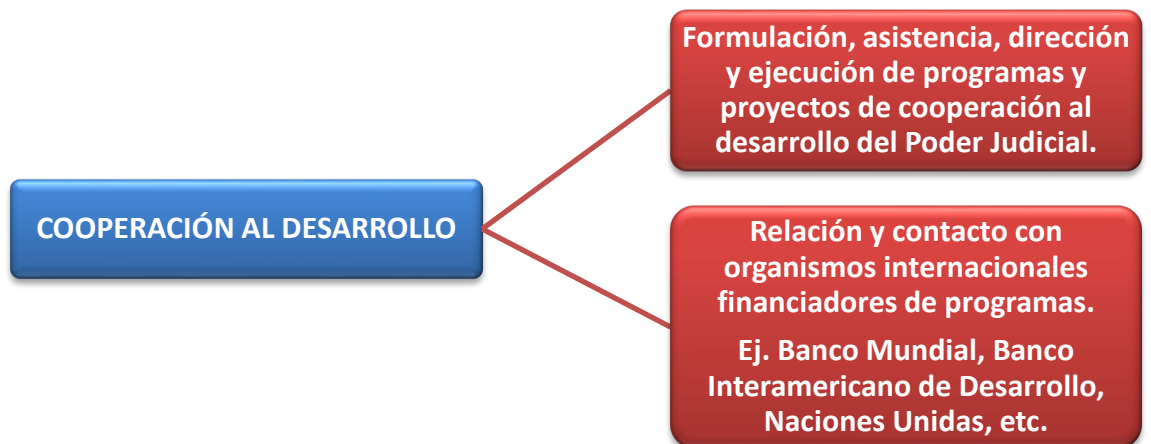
COOPERACIÓN AL DESARROLLO

Formulación, asistencia, dirección y ejecución de programas y proyectos de cooperación al desarrollo del Poder Judicial.

Relación y contacto con organismos internacionales financiadores de programas.

Ej. Banco Mundial, Banco Interamericano de Desarrollo, Naciones Unidas, etc.